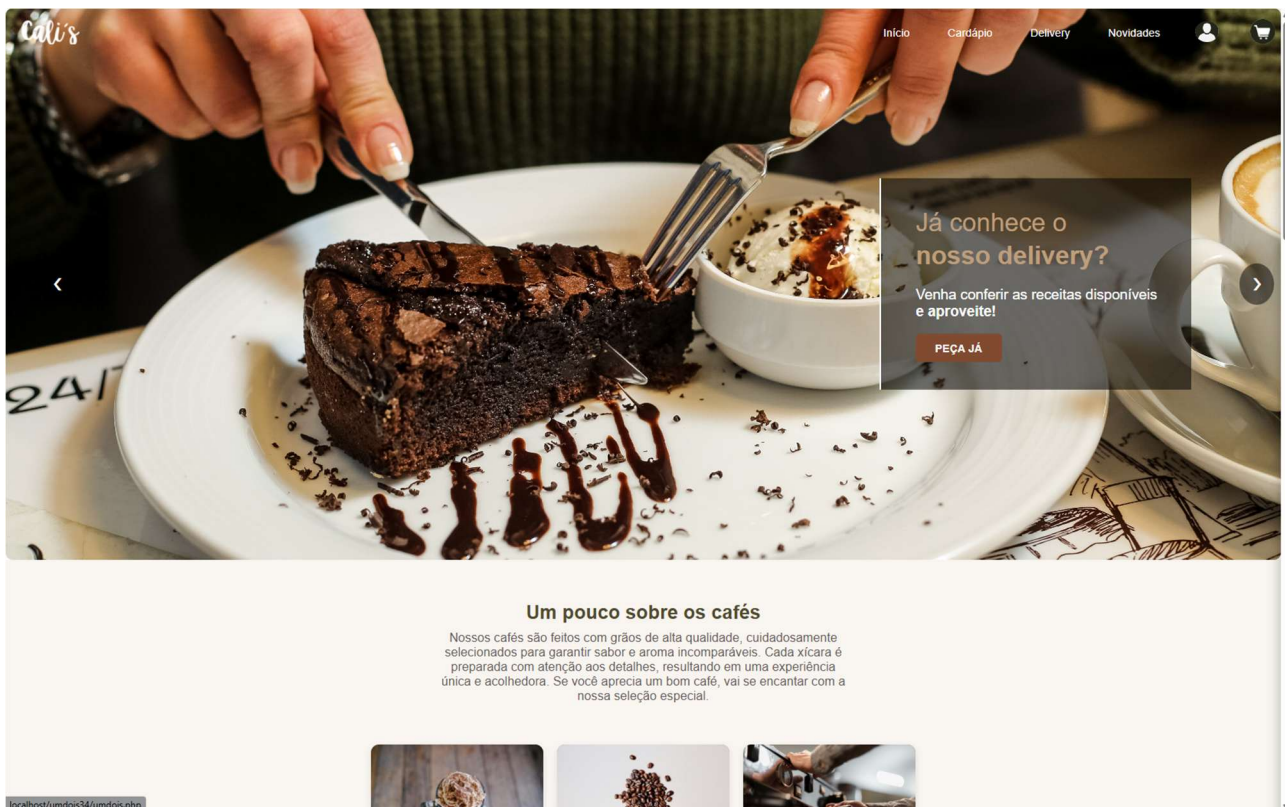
Cali's

Início Cardápio Delivery Novidades

Já conhece o
nosso delivery?

Venha conferir as receitas disponíveis e aproveite!

PEÇA JÁ

24/7

Um pouco sobre os cafés

Nossos cafés são feitos com grãos de alta qualidade, cuidadosamente selecionados para garantir sabor e aroma incomparáveis. Cada xícara é preparada com atenção aos detalhes, resultando em uma experiência única e acolhedora. Se você aprecia um bom café, vai se encantar com a nossa seleção especial.

localhost/umdois34/umdois.php